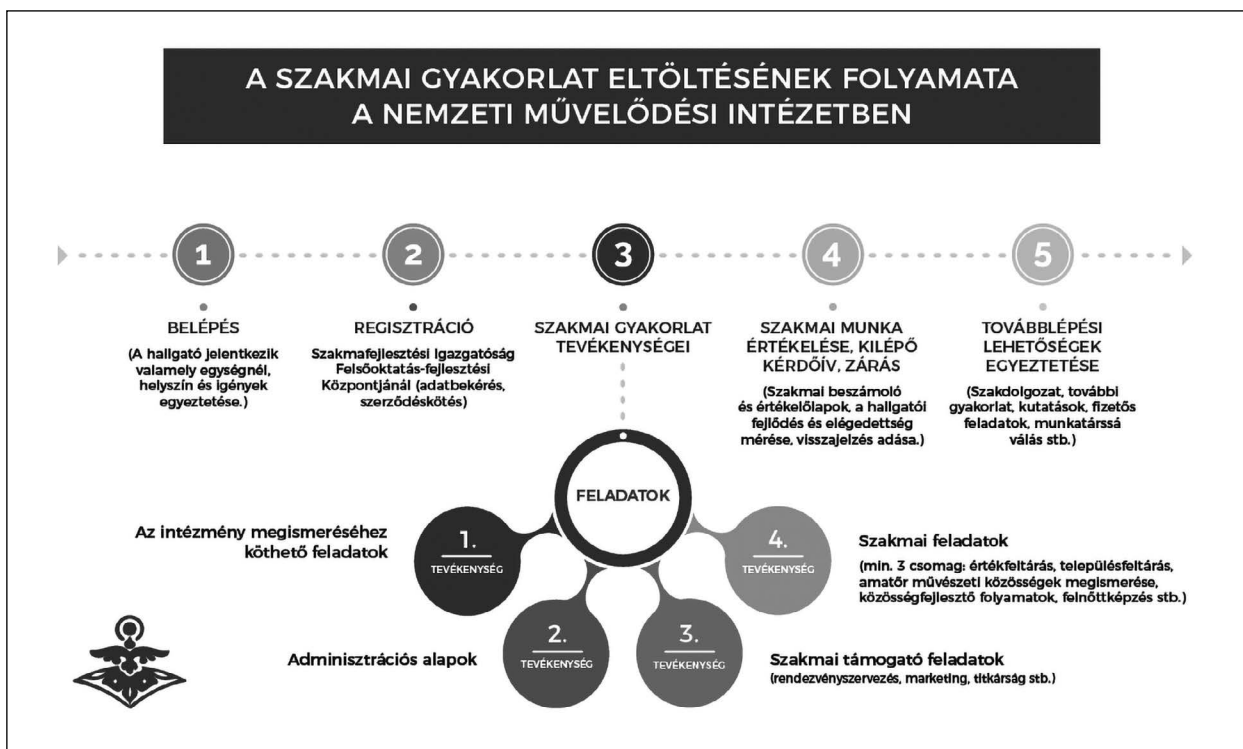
A SZAKMAI GYAKORLAT ELTÖLTÉSÉNEK FOLYAMATA A NEMZETI MŰVELŐDÉSI INTÉZETBEN

1

BELÉPÉS

(A hallgató jelentkezik valamely egységnél, helyszín és igények egyeztetése.)

2

REGISZTRÁCIÓ

Szakmafejlesztési Igazgatóság Felsőoktatás-fejlesztési Központjánál (adatbekérés, szerződéskötés)

3

SZAKMAI GYAKORLAT TEVÉKENYSÉGEI

4

SZAKMAI MUNKA ÉRTÉKELÉSE, KILÉPŐ KÉRDŐÍV, ZÁRÁS

(Szakmai beszámoló és értékelőlapok, a hallgatói fejlődés és elégedettség mérése, visszajelzés adása.)

5

TOVÁBBLÉPÉSI LEHETŐSÉGEK EGYEZTETÉSE

(Szakdolgozat, további gyakorlat, kutatások, fizetős feladatok, munkatárssá válás stb.)

FELADATOK

Az intézmény megismeréséhez köthető feladatok

1.
TEVÉKENYSÉG

2.
TEVÉKENYSÉG

Adminisztrációs alapok

3.
TEVÉKENYSÉG

Szakmai támogató feladatok
(rendezvényszervezés, marketing, titkárság stb.)

4.
TEVÉKENYSÉG

Szakmai feladatok
(min. 3 csomag: értékfeltárás, településfeltárás, amatőr művészeti közösségek megismerése, közösségfejlesztő folyamatok, felnőttképzés stb.)